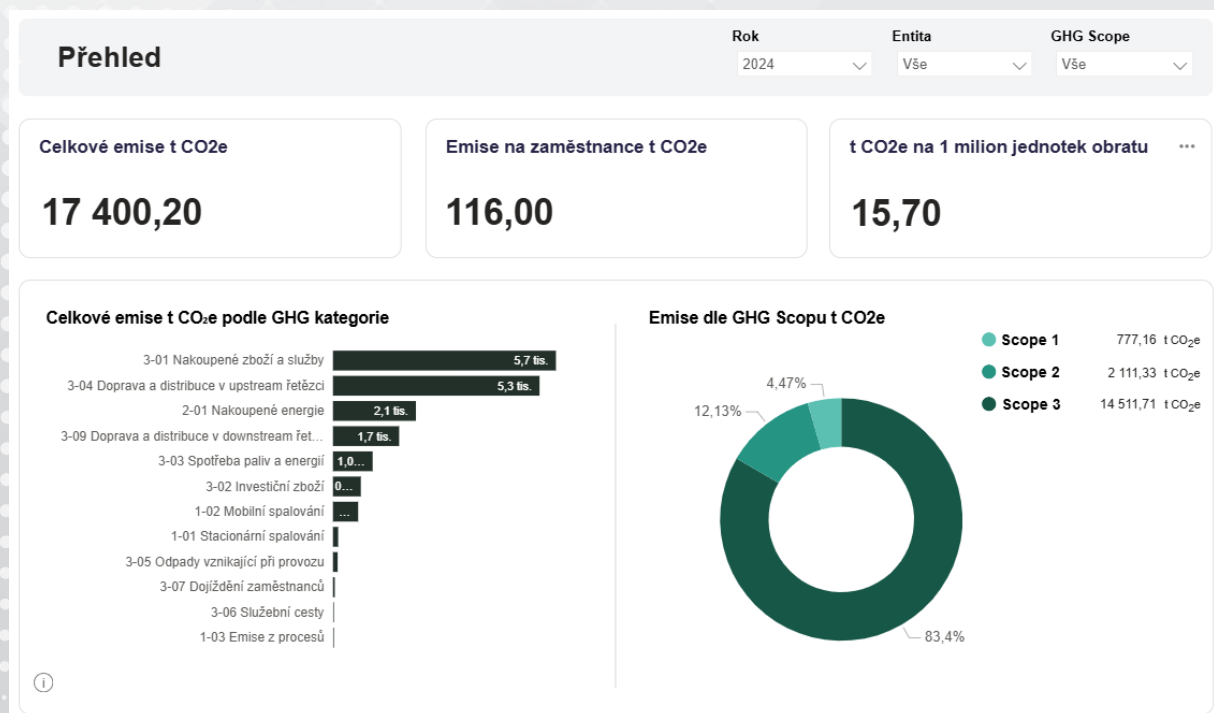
Přehled

Rok
2024

Entita
Vše

GHG Scope
Vše

Celkové emise t CO2e
17 400,20

Emise na zaměstnance t CO2e
116,00

t CO2e na 1 milion jednotek obratu ···
15,70

Celkové emise t CO₂e podle GHG kategorie

| Kategorie | Hodnota |
|---|---|
| 3-01 Nakoupené zboží a služby | 5,7 tis. |
| 3-04 Doprava a distribuce v upstream řetězci | 5,3 tis. |
| 2-01 Nakoupené energie | 2,1 tis. |
| 3-09 Doprava a distribuce v downstream řet... | 1,7 tis. |
| 3-03 Spotřeba paliv a energií | 1,0... |
| 3-02 Investiční zboží | 0... |
| 1-02 Mobilní spalování | ... |
| 1-01 Stacionární spalování | |
| 3-05 Odpady vznikající při provozu | |
| 3-07 Dojíždění zaměstnanců | |
| 3-06 Služební cesty | |
| 1-03 Emise z procesů | |

Emise dle GHG Scopu t CO2e

4,47%
12,13%
83,4%

| Scope | Hodnota |
|---|---|
| Scope 1 | 777,16 t $CO_2e$ |
| Scope 2 | 2 111,33 t $CO_2e$ |
| Scope 3 | 14 511,71 t $CO_2e$ |